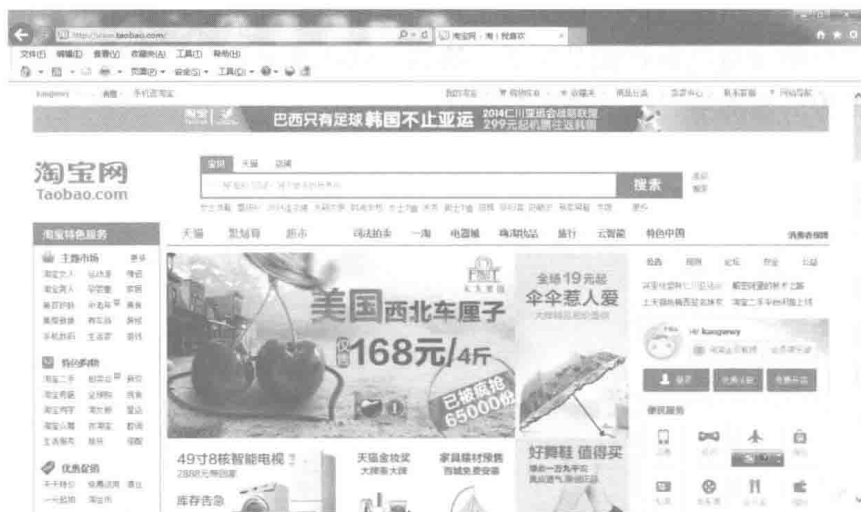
http://www.taobao.com/
淘宝网 - 淘！我喜欢
文件(F) 编辑(E) 查看(V) 收藏夹(A) 工具(T) 帮助(H)
页面(P) 安全(S) 工具(O)

巴西只有足球 韩国不止亚运 2014仁川亚运会战略联盟 299元起机票任选机型

淘宝网
Taobao.com
宝贝 天猫 店铺
搜索

淘宝特色服务
天猫 聚划算 拍卖 司法拍卖 一淘 电器城 嗨淘站 旅行 云智能 特色中国
主题市场
特色购物
优惠促销

美国西北车厘子
168元/4斤
已被疯抢 65000份
全场19元起
伞伞惹人爱
49寸8核智能电视
库存告急
天猫会玩家
家具建材预售
好舞鞋 值得买
公告
Hi kaogewy
便民服务